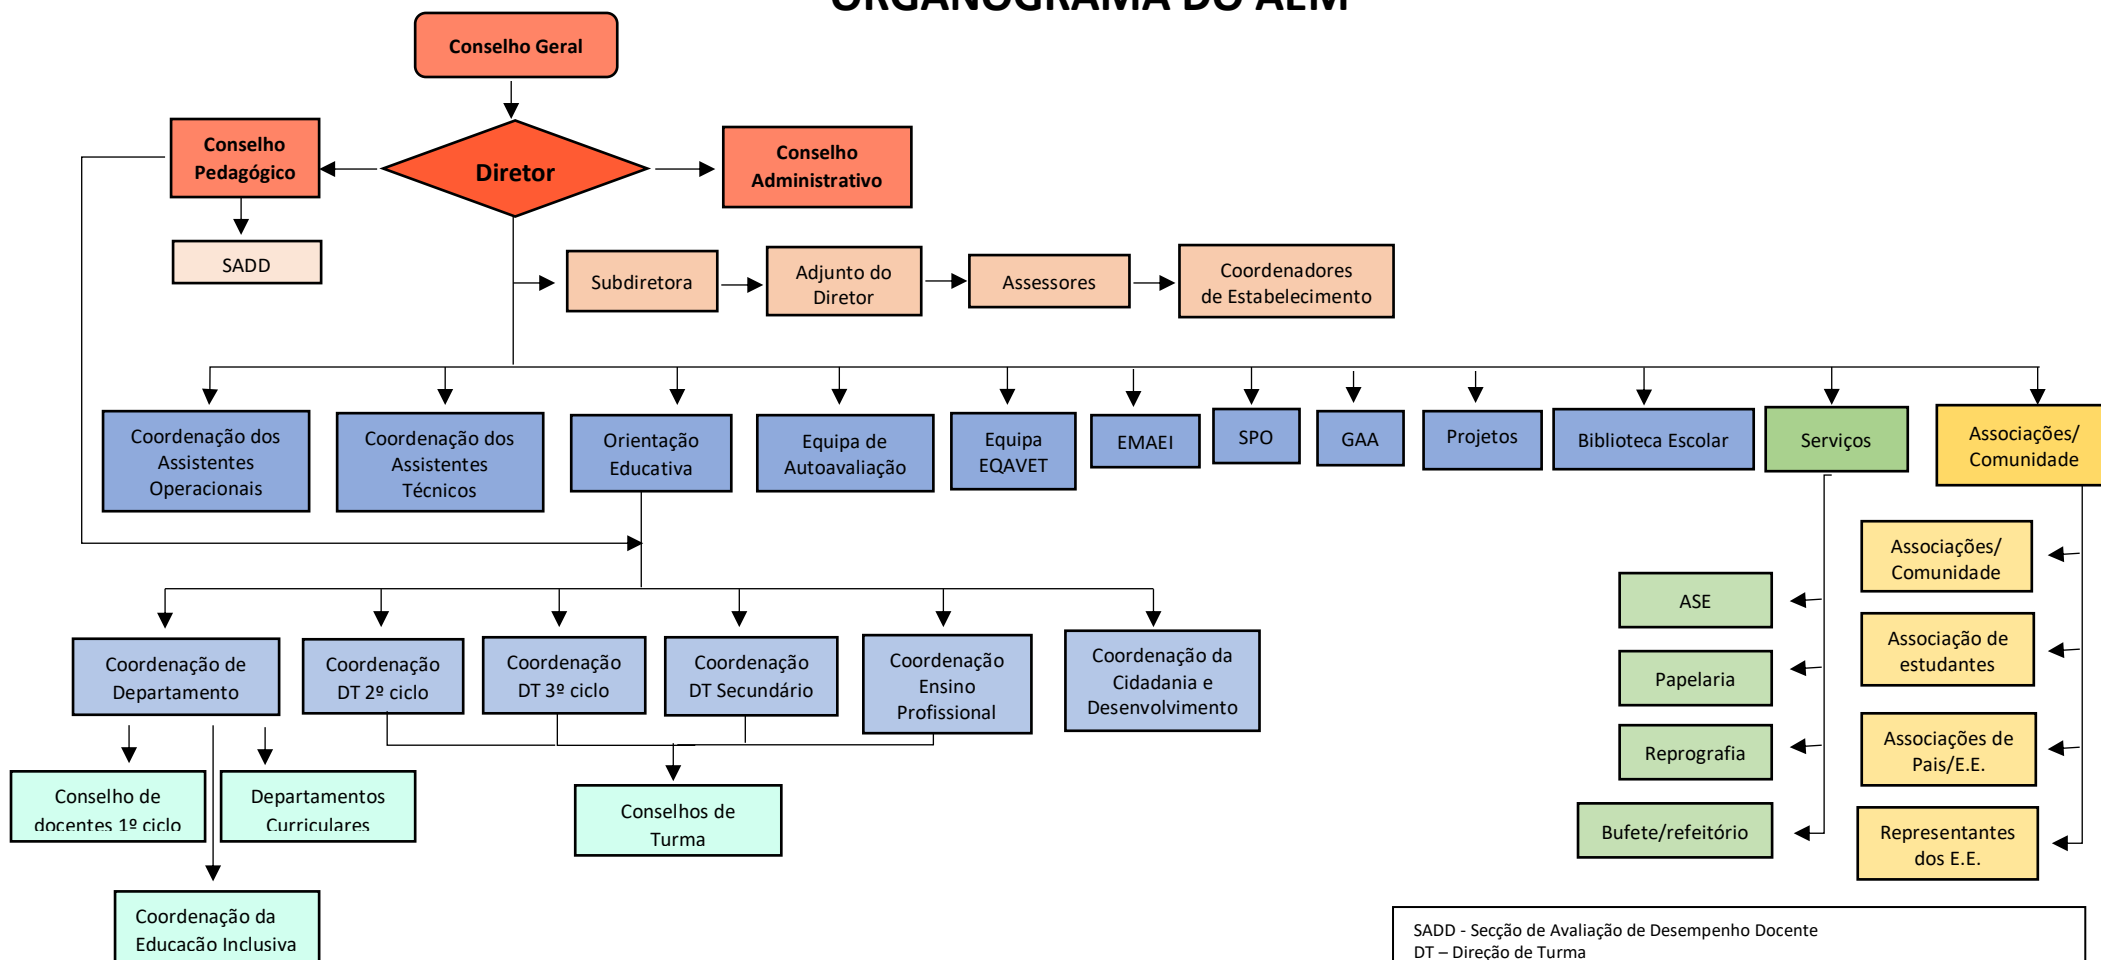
ORGANOGRAMA DO ALM

Conselho Geral

Conselho Pedagógico

Diretor

Conselho Administrativo

SADD

Subdiretora

Adjunto do Diretor

Assessores

Coordenadores de Estabelecimento

Coordenação dos Assistentes Operacionais

Coordenação dos Assistentes Técnicos

Orientação Educativa

Equipa de Autoavaliação

Equipa EQAVET

EMAEI

SPO

GAA

Projetos

Biblioteca Escolar

Serviços

Associações/ Comunidade

Associações/ Comunidade

ASE

Associação de estudantes

Papelaria

Reprografia

Associações de Pais/E.E.

Bufete/refeitório

Representantes dos E.E.

Coordenação de Departamento

Coordenação DT 2º ciclo

Coordenação DT 3º ciclo

Coordenação DT Secundário

Coordenação Ensino Profissional

Coordenação da Cidadania e Desenvolvimento

Conselho de docentes 1º ciclo

Departamentos Curriculares

Conselhos de Turma

Coordenação da Educação Inclusiva

SADD - Secção de Avaliação de Desempenho Docente
DT – Direção de Turma